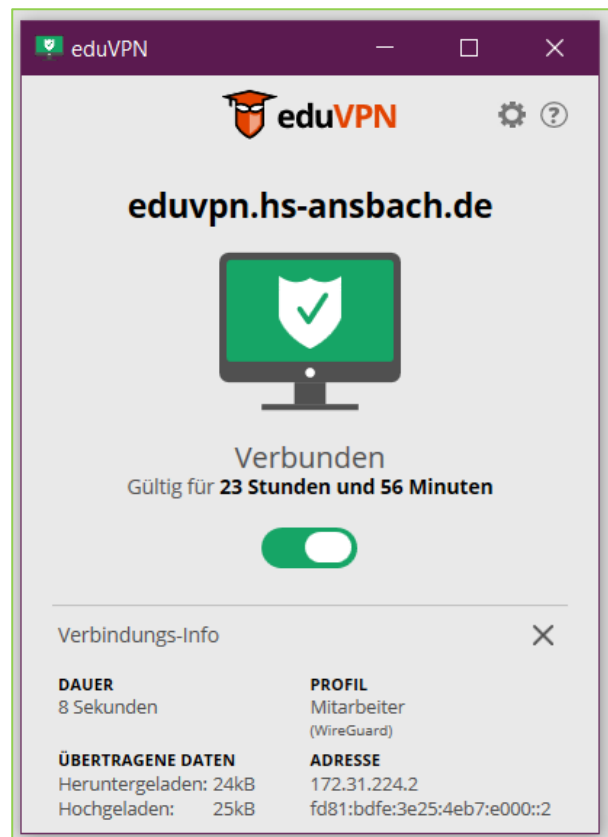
eduVPN

eduVPN

eduvpn.hs-ansbach.de

Verbunden
Gültig für **23 Stunden und 56 Minuten**

Verbindungs-Info

DAUER
8 Sekunden

PROFIL
Mitarbeiter
(WireGuard)

ÜBERTRAGENE DATEN
Heruntergeladen: 24kB
Hochgeladen: 25kB

ADRESSE
172.31.224.2
fd81:bdfe:3e25:4eb7:e000::2